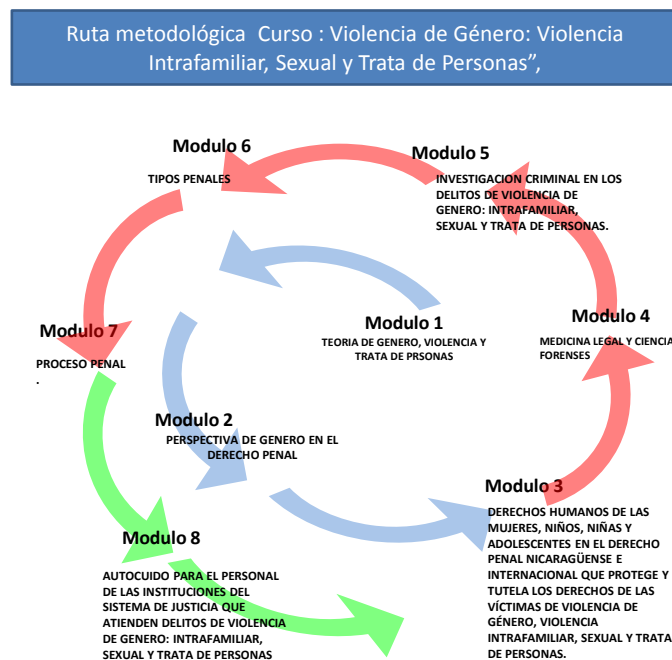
Ruta metodológica Curso : Violencia de Género: Violencia Intrafamiliar, Sexual y Trata de Personas",

Modulo 6

TIPOS PENALES

Modulo 5

INVESTIGACION CRIMINAL EN LOS DELITOS DE VIOLENCIA DE GENERO: INTRAFAMILIAR, SEXUAL Y TRATA DE PERSONAS.

Modulo 1

TEORIA DE GENERO, VIOLENCIA Y TRATA DE PRSONAS

Modulo 4

MEDICINA LEGAL Y CIENCIA FORENSES

Modulo 7

PROCESO PENAL

.

Modulo 2

PERSPECTIVA DE GENERO EN EL DERECHO PENAL

Modulo 3

DERECHOS HUMANOS DE LAS MUJERES, NIÑOS, NIÑAS Y ADOLESCENTES EN EL DERECHO PENAL NICARAGÜENSE E INTERNACIONAL QUE PROTEGE Y TUTELA LOS DERECHOS DE LAS VÍCTIMAS DE VIOLENCIA DE GÉNERO, VIOLENCIA INTRAFAMILIAR, SEXUAL Y TRATA DE PERSONAS.

Modulo 8

AUTOCUIDO PARA EL PERSONAL DE LAS INSTITUCIONES DEL SISTEMA DE JUSTICIA QUE ATIENDEN DELITOS DE VIOLENCIA DE GENERO: INTRAFAMILIAR, SEXUAL Y TRATA DE PERSONAS